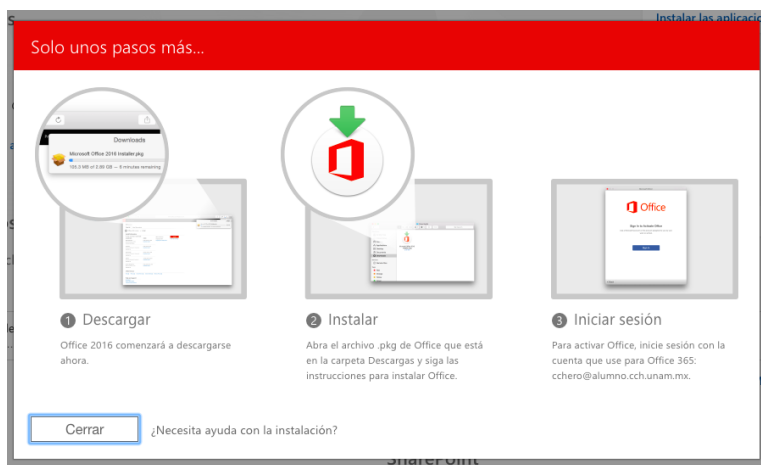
Instalar las aplicacio

Solo unos pasos más...

Downloads

Microsoft Office 2016 Installer.pkg

105,0 MB of 2,60 GB — 8 minutes remaining

Office

1 Descargar

Office 2016 comenzará a descargarse ahora.

2 Instalar

Abra el archivo .pkg de Office que está en la carpeta Descargas y siga las instrucciones para instalar Office.

3 Iniciar sesión

Para activar Office, inicie sesión con la cuenta que use para Office 365: cchero@alumno.cch.unam.mx.

Cerrar

¿Necesita ayuda con la instalación?

SharePoint